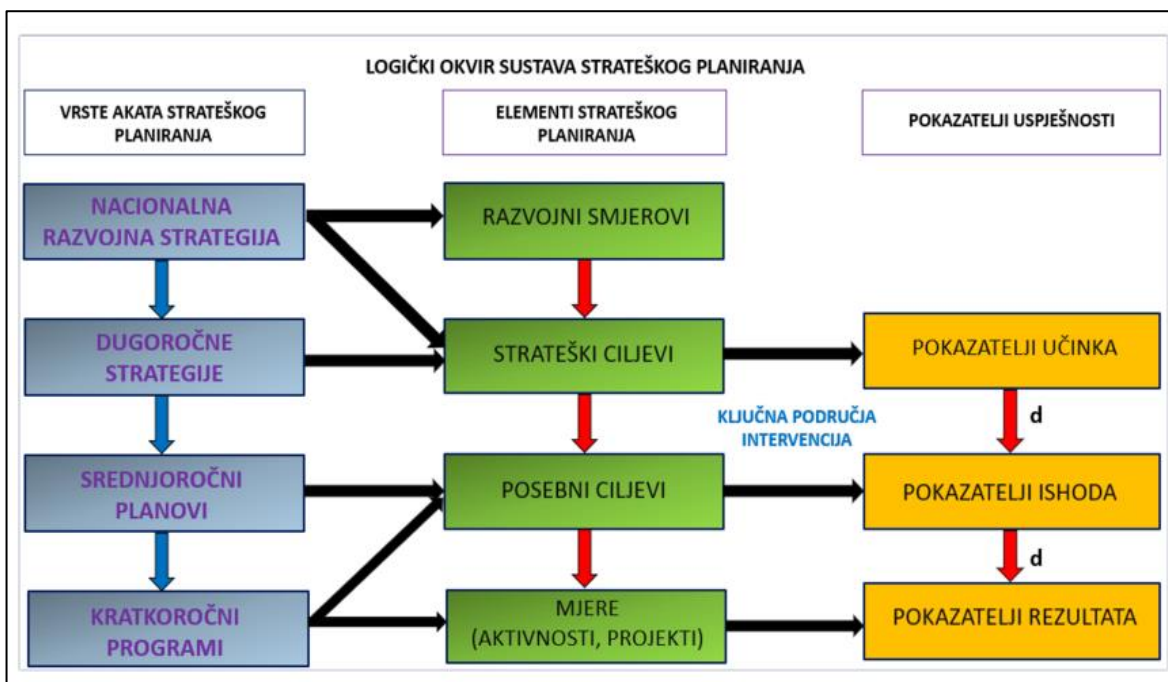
LOGIČKI OKVIR SUSTAVA STRATEŠKOG PLANIRANJA

VRSTE AKATA STRATEŠKOG PLANIRANJA

ELEMENTI STRATEŠKOG PLANIRANJA

POKAZATELJI USPJEŠNOSTI

NACIONALNA RAZVOJNA STRATEGIJA

RAZVOJNI SMJEROVI

DUGOROČNE STRATEGIJE

STRATEŠKI CILJEVI

POKAZATELJI UČINKA

KLJUČNA PODRUČJA INTERVENCIJA

d

SREDNJOROČNI PLANOVI

POSEBNI CILJEVI

POKAZATELJI ISHODA

d

KRATKOROČNI PROGRAMI

MJERE (AKTIVNOSTI, PROJEKTI)

POKAZATELJI REZULTATA